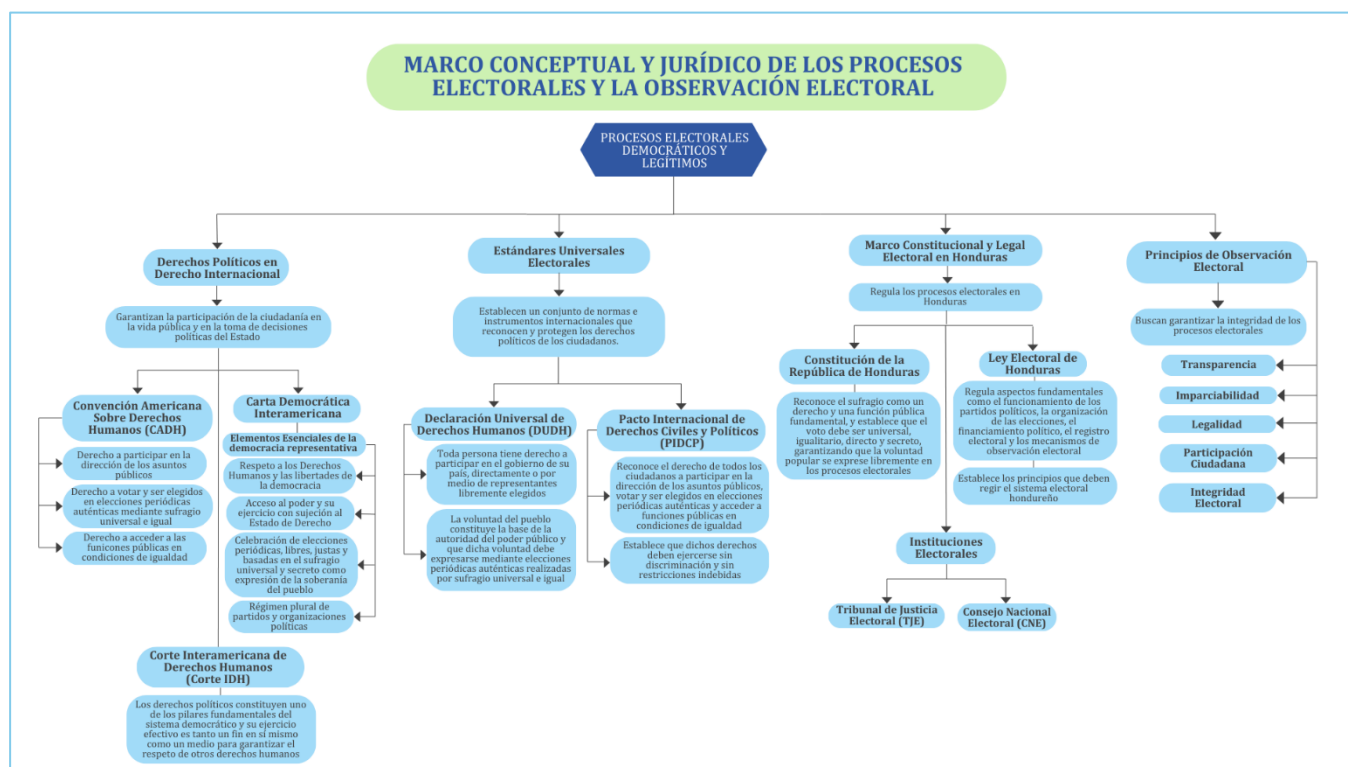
MARCO CONCEPTUAL Y JURÍDICO DE LOS PROCESOS ELECTORALES Y LA OBSERVACIÓN ELECTORAL

PROCESOS ELECTORALES DEMOCRÁTICOS Y LEGÍTIMOS

Derechos Políticos en Derecho Internacional

Garantizan la participación de la ciudadanía en la vida pública y en la toma de decisiones políticas del Estado

Convención Americana Sobre Derechos Humanos (CADH)

Derecho a participar en la dirección de los asuntos públicos

Derecho a votar y ser elegidos en elecciones periódicas auténticas mediante sufragio universal e igual

Derecho a acceder a las funciones públicas en condiciones de igualdad

Carta Democrática Interamericana

Elementos Esenciales de la democracia representativa

Respeto a los Derechos Humanos y las libertades de la democracia

Acceso al poder y su ejercicio con sujeción al Estado de Derecho

Celebración de elecciones periódicas, libres, justas y basadas en el sufragio universal y secreto como expresión de la soberanía del pueblo

Régimen plural de partidos y organizaciones políticas

Corte Interamericana de Derechos Humanos (Corte IDH)

Los derechos políticos constituyen uno de los pilares fundamentales del sistema democrático y su ejercicio efectivo es tanto un fin en sí mismo como un medio para garantizar el respeto de otros derechos humanos

Estándares Universales Electorales

Establecen un conjunto de normas e instrumentos internacionales que reconocen y protegen los derechos políticos de los ciudadanos.

Declaración Universal de Derechos Humanos (DUDH)

Toda persona tiene derecho a participar en el gobierno de su país, directamente o por medio de representantes libremente elegidos

La voluntad del pueblo constituye la base de la autoridad del poder público y que dicha voluntad debe expresarse mediante elecciones periódicas auténticas realizadas por sufragio universal e igual

Pacto Internacional de Derechos Civiles y Políticos (PIDCP)

Reconoce el derecho de todos los ciudadanos a participar en la dirección de los asuntos públicos, votar y ser elegidos en elecciones periódicas auténticas y acceder a funciones públicas en condiciones de igualdad

Establece que dichos derechos deben ejercerse sin discriminación y sin restricciones indebidas

Marco Constitucional y Legal Electoral en Honduras

Regula los procesos electorales en Honduras

Constitución de la República de Honduras

Reconoce el sufragio como un derecho y una función pública fundamental, y establece que el voto debe ser universal, igualitario, directo y secreto, garantizando que la voluntad popular se exprese libremente en los procesos electorales

Ley Electoral de Honduras

Regula aspectos fundamentales como el funcionamiento de los partidos políticos, la organización de las elecciones, el financiamiento político, el registro electoral y los mecanismos de observación electoral

Establece los principios que deben regir el sistema electoral hondureño

Instituciones Electorales

Tribunal de Justicia Electoral (TJE)

Consejo Nacional Electoral (CNE)

Principios de Observación Electoral

Buscan garantizar la integridad de los procesos electorales

Transparencia

Imparciabilidad

Legalidad

Participación Ciudadana

Integridad Electoral